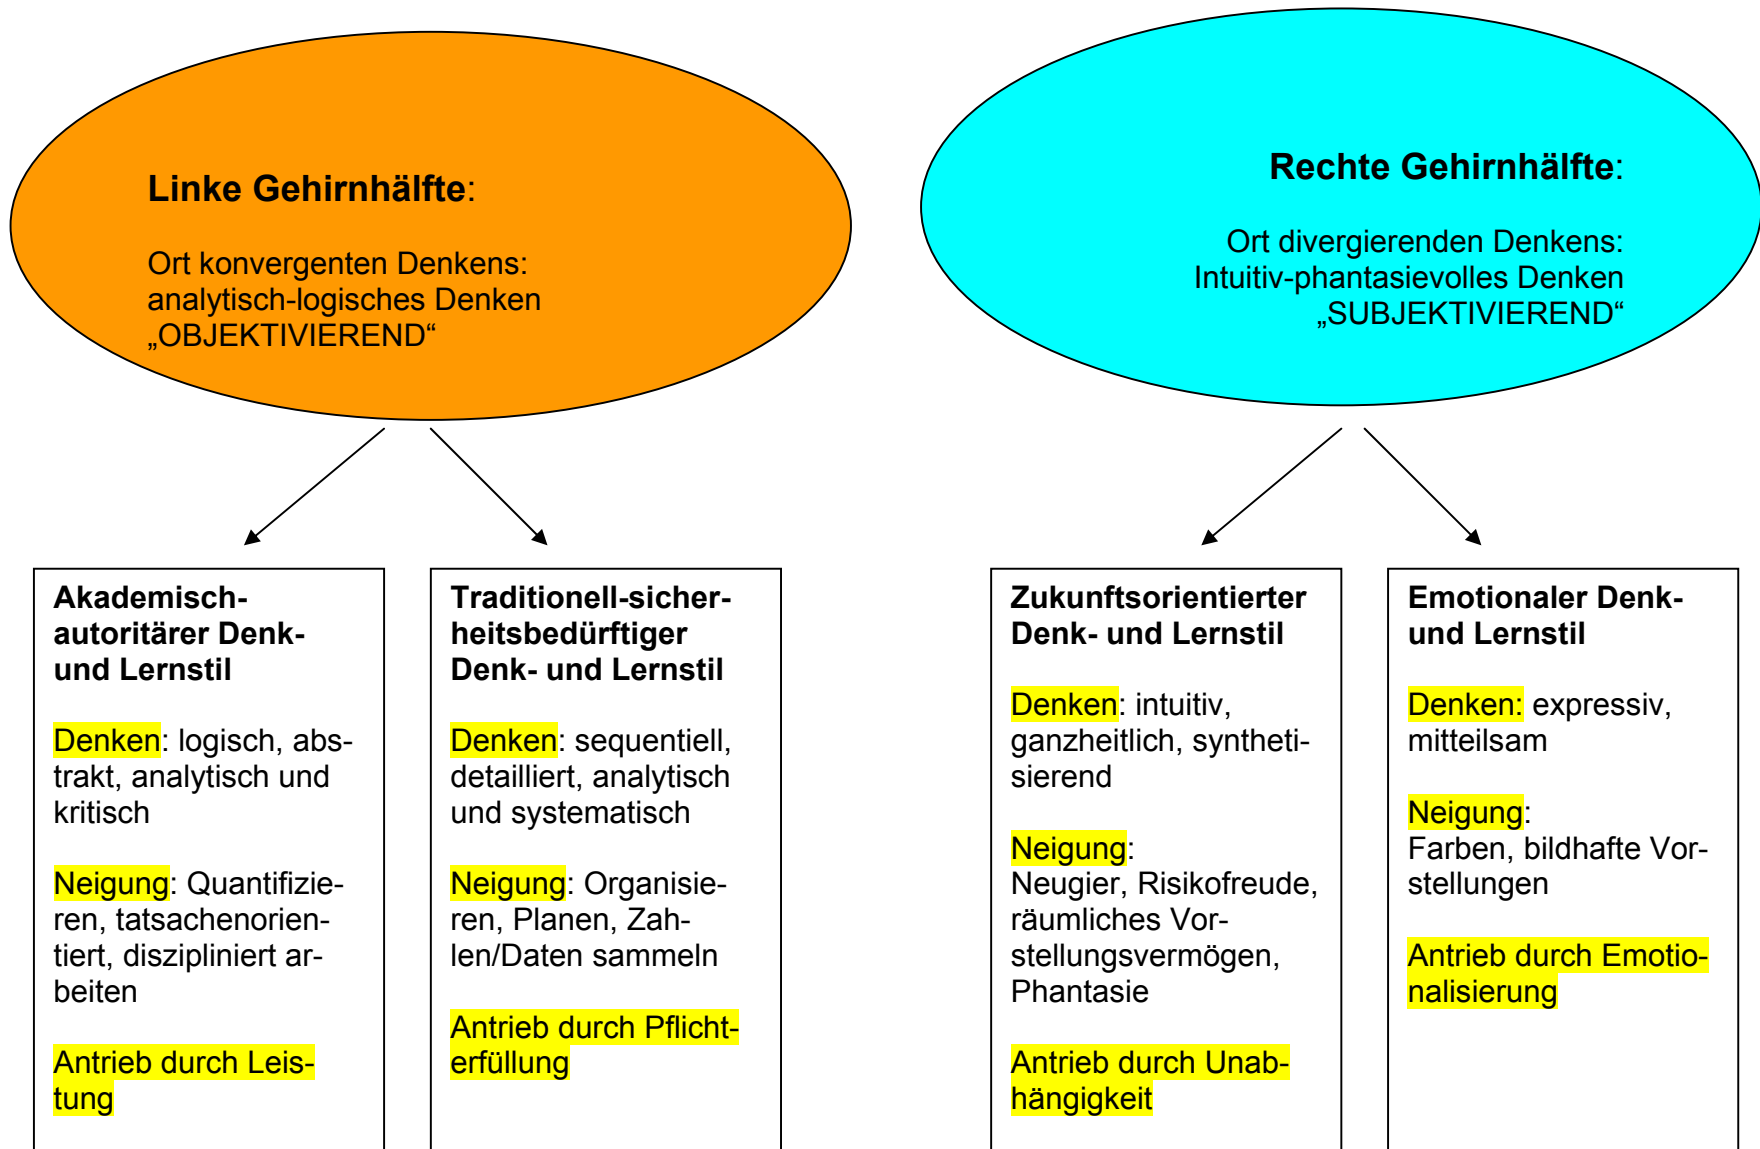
**Linke Gehirnhälfte**:

Ort konvergenten Denkens: analytisch-logisches Denken „OBJEKTIVIEREND“

**Rechte Gehirnhälfte**:

Ort divergierenden Denkens: Intuitiv-phantasievolles Denken „SUBJEKTIVIEREND“

**Akademisch-autoritärer Denk- und Lernstil**

Denken: logisch, abstrakt, analytisch und kritisch

Neigung: Quantifizieren, tatsachenorientiert, diszipliniert arbeiten

Antrieb durch Leistung

**Traditionell-sicherheitsbedürftiger Denk- und Lernstil**

Denken: sequentiell, detailliert, analytisch und systematisch

Neigung: Organisieren, Planen, Zahlen/Daten sammeln

Antrieb durch Pflichterfüllung

**Zukunftsorientierter Denk- und Lernstil**

Denken: intuitiv, ganzheitlich, synthetisierend

Neigung: Neugier, Risikofreude, räumliches Vorstellungsvermögen, Phantasie

Antrieb durch Unabhängigkeit

**Emotionaler Denk- und Lernstil**

Denken: expressiv, mitteilsam

Neigung: Farben, bildhafte Vorstellungen

Antrieb durch Emotionalisierung